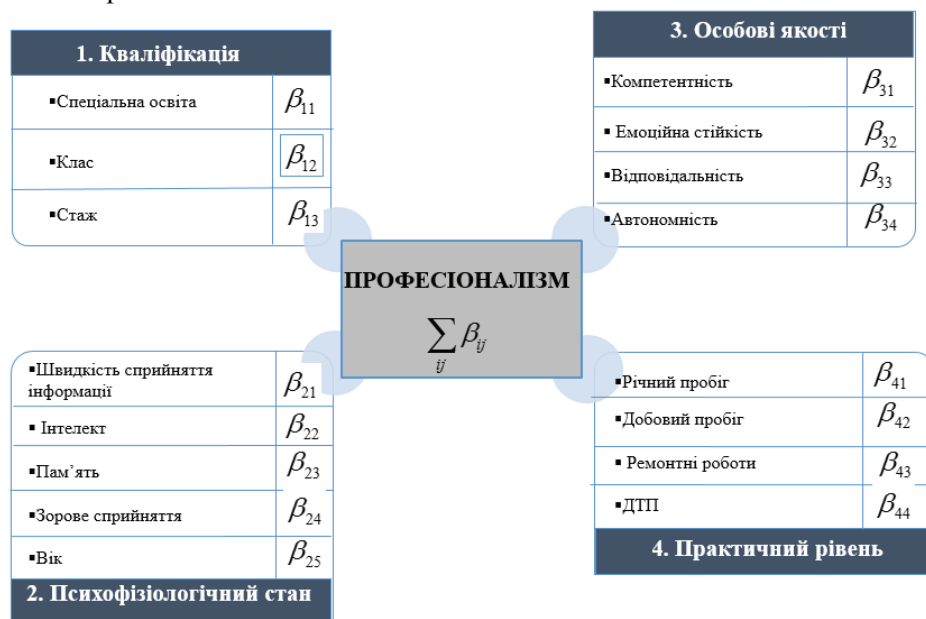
1. Кваліфікація

| | |
|---|---|
| ▪Спеціальна освіта | $\beta_{11}$ |
| ▪Клас | $\beta_{12}$ |
| ▪Стаж | $\beta_{13}$ |

3. Особові якості

| | |
|---|---|
| ▪Компетентність | $\beta_{31}$ |
| ▪ Емоційна стійкість | $\beta_{32}$ |
| ▪Відповідальність | $\beta_{33}$ |
| ▪Автономність | $\beta_{34}$ |

ПРОФЕСІОНАЛІЗМ

$\sum_{ij} \beta_{ij}$

| | |
|---|---|
| ▪Швидкість сприйняття інформації | $\beta_{21}$ |
| ▪ Інтелект | $\beta_{22}$ |
| ▪Пам'ять | $\beta_{23}$ |
| ▪Зорове сприйняття | $\beta_{24}$ |
| ▪Вік | $\beta_{25}$ |

2. Психофізіологічний стан

| | |
|---|---|
| ▪Річний пробіг | $\beta_{41}$ |
| ▪Добовий пробіг | $\beta_{42}$ |
| ▪ Ремонтні роботи | $\beta_{43}$ |
| ▪ДТП | $\beta_{44}$ |

4. Практичний рівень